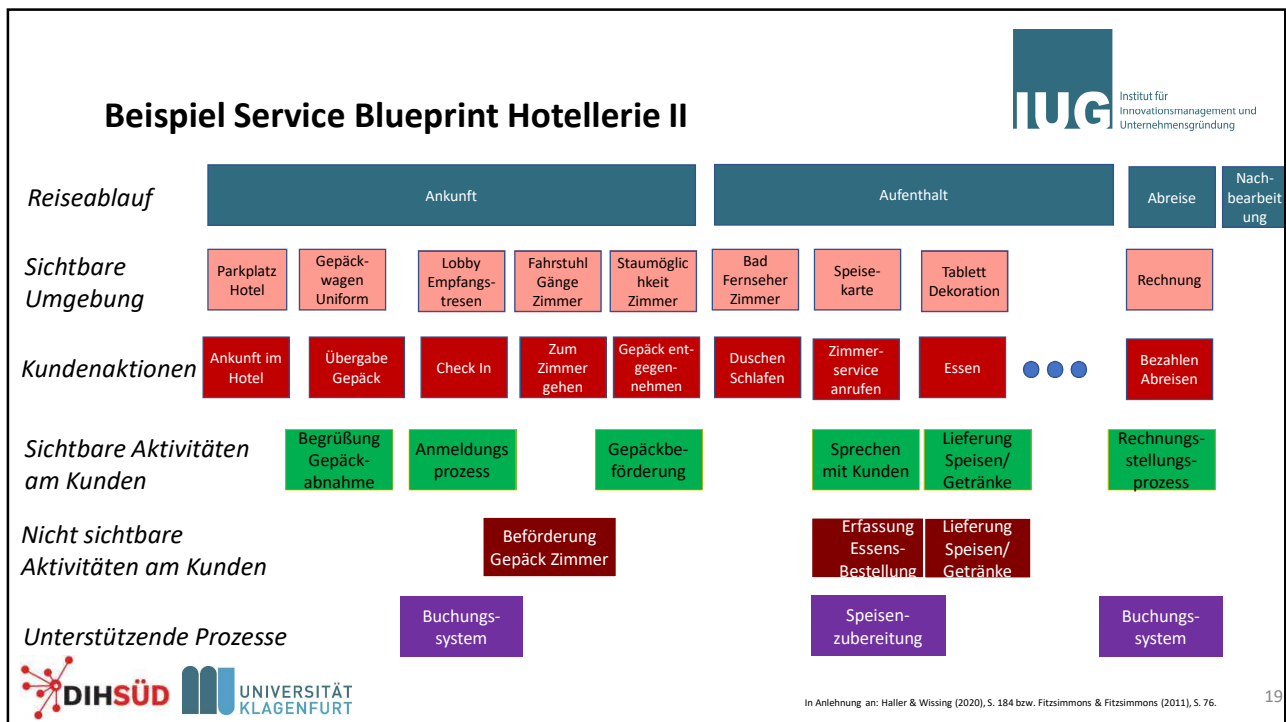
Beispiel Service Blueprint Hotellerie II

IUG Institut für Innovationsmanagement und Unternehmensgründung

Reiseablauf

Ankunft

Aufenthalt

Abreise

Nachbearbeitung

Sichtbare Umgebung

Parkplatz Hotel

Gepäckwagen Uniform

Lobby Empfangstresen

Fahrstuhl Gänge Zimmer

Staumöglichkeit Zimmer

Bad Fernseher Zimmer

Speisekarte

Tablett Dekoration

Rechnung

Kundenaktionen

Ankunft im Hotel

Übergabe Gepäck

Check In

Zum Zimmer gehen

Gepäck entgegennehmen

Duschen Schlafen

Zimmerservice anrufen

Essen

Bezahlen Abreisen

Sichtbare Aktivitäten am Kunden

Begrüßung Gepäckabnahme

Anmeldungsprozess

Gepäckbeförderung

Sprechen mit Kunden

Lieferung Speisen/ Getränke

Rechnungsstellungsprozess

Nicht sichtbare Aktivitäten am Kunden

Beförderung Gepäck Zimmer

Erfassung Essens-Bestellung

Lieferung Speisen/ Getränke

Unterstützende Prozesse

Buchungssystem

Speisenzubereitung

Buchungssystem

DIHSÜD

UNIVERSITÄT KLAGENFURT

In Anlehnung an: Haller & Wissing (2020), S. 184 bzw. Fitzsimmons & Fitzsimmons (2011), S. 76.

19